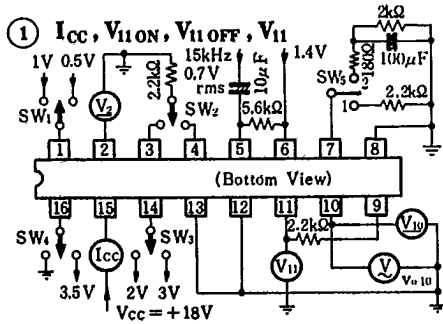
① $I_{CC}$, $V_{11ON}$, $V_{11OFF}$, $V_{11}$

1V 0.5V
$V_2$
2.2kΩ
15kHz 0.7V rms
10μF
1.4V
2kΩ
180Ω
100μF
SW₅
2 1
2.2kΩ
SW₁
SW₂
5.6kΩ

1 2 3 4 5 6 7 8
(Bottom View)
16 15 14 13 12 11 10 9

2.2kΩ
$V_{10}$
$V_{11}$
V
$V_{9\text{-}10}$
SW₄
Icc
SW₃
3.5V
2V 3V
Vcc = +18V